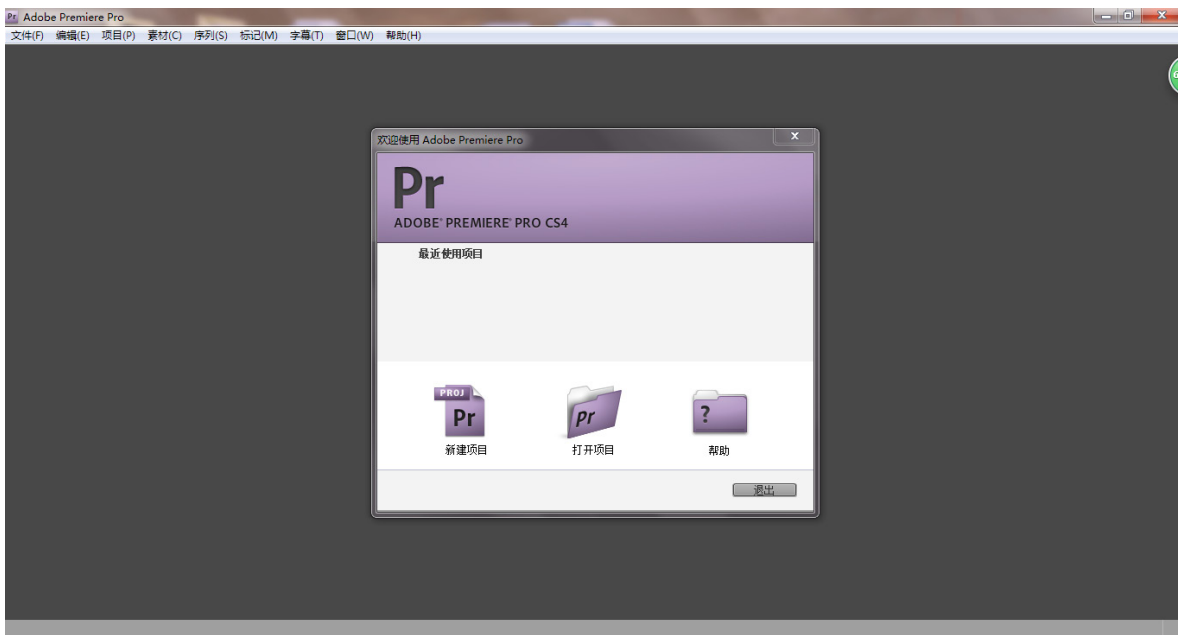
Pr Adobe Premiere Pro

文件(F) 编辑(E) 项目(P) 素材(C) 序列(S) 标记(M) 字幕(T) 窗口(W) 帮助(H)

欢迎使用 Adobe Premiere Pro

Pr

ADOBE® PREMIERE® PRO CS4

最近使用项目

PROJ Pr

新建项目

Pr

打开项目

?

帮助

退出